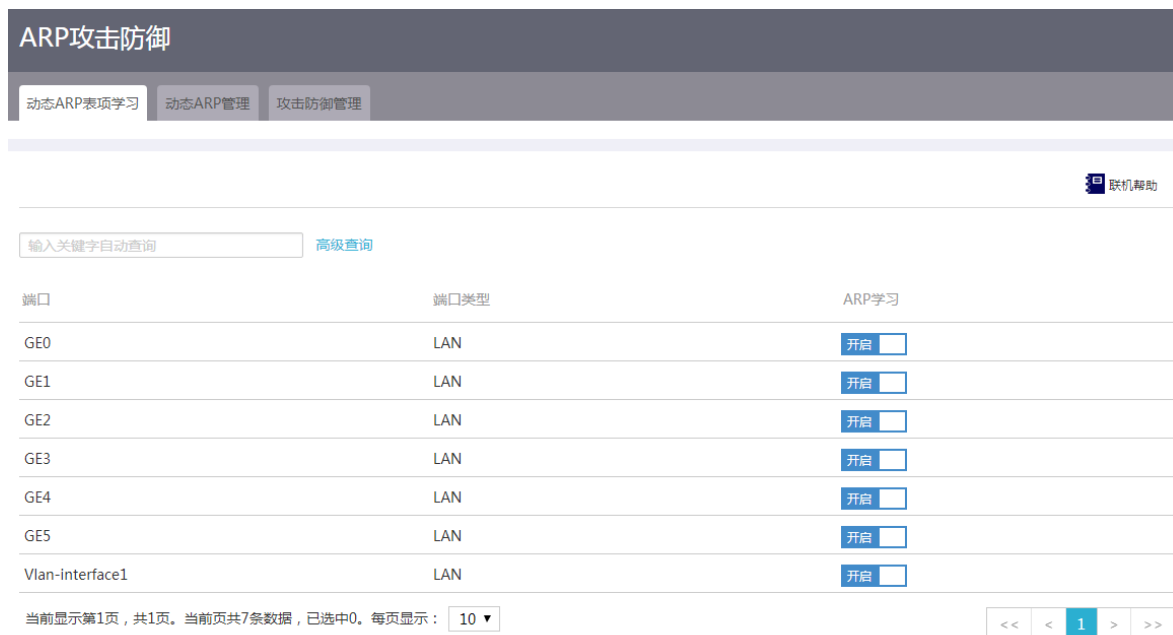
ARP攻击防御

动态ARP表项学习 动态ARP管理 攻击防御管理

联机帮助

输入关键字自动查询 高级查询

| 端口 | 端口类型 | ARP学习 |
|---|---|---|
| GE0 | LAN | 开启 |
| GE1 | LAN | 开启 |
| GE2 | LAN | 开启 |
| GE3 | LAN | 开启 |
| GE4 | LAN | 开启 |
| GE5 | LAN | 开启 |
| Vlan-interface1 | LAN | 开启 |

当前显示第1页，共1页。当前页共7条数据，已选中0。每页显示： 10

<< < 1 > >>